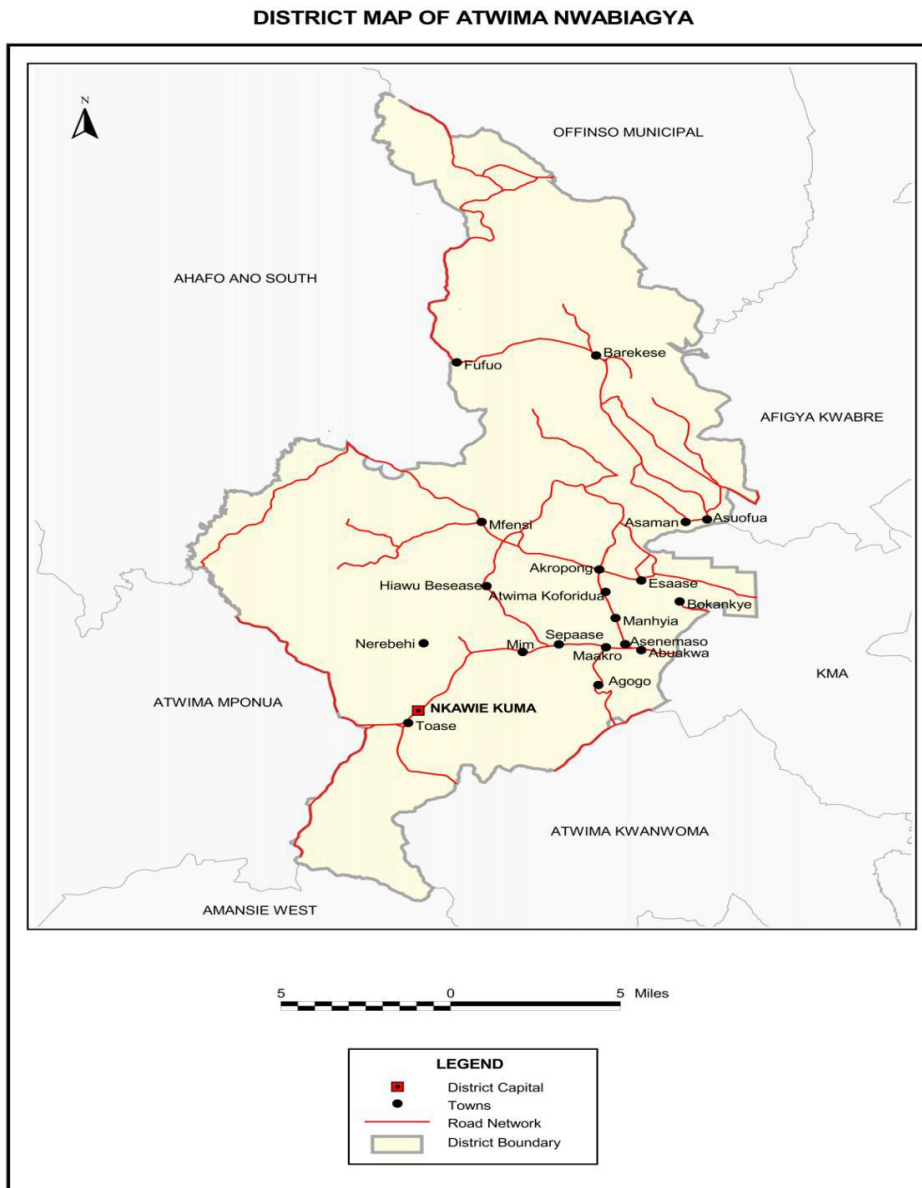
DISTRICT MAP OF ATWIMA NWABIAGYA

N

OFFINSO MUNICIPAL

AHAFO ANO SOUTH

Fufuo

Barekese

AFIGYA KWABRE

Asaman

Asuofua

Mfensi

Akropong

Esaase

Hiawu Besease

Atwima Koforidua

Bokankye

Manhyia

Nerebehi

Sepaase

Asenemaso

Mim

Maakro

Abuakwa

KMA

Agogo

ATWIMA MPONUA

NKAWIE KUMA

Toase

ATWIMA KWANWOMA

AMANSIE WEST

5 0 5 Miles

LEGEND

District Capital

Towns

Road Network

District Boundary